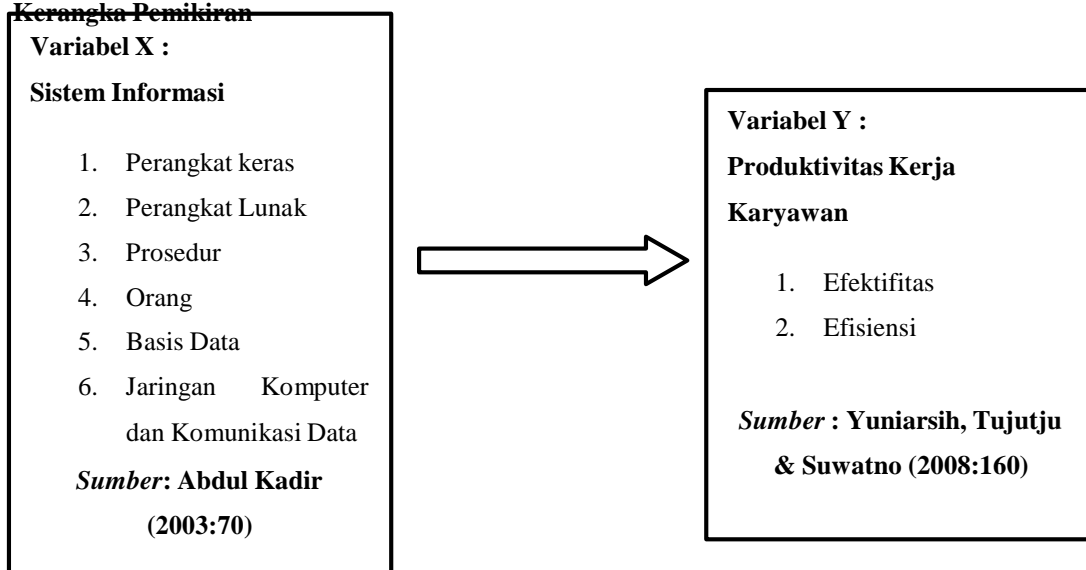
Kerangka Pemikiran

Variabel X :

Sistem Informasi

1. Perangkat keras
2. Perangkat Lunak
3. Prosedur
4. Orang
5. Basis Data
6. Jaringan Komputer dan Komunikasi Data

*Sumber*: Abdul Kadir (2003:70)

Variabel Y :

Produktivitas Kerja Karyawan

1. Efektifitas
2. Efisiensi

*Sumber* : Yuniarsih, Tujutju & Suwatno (2008:160)